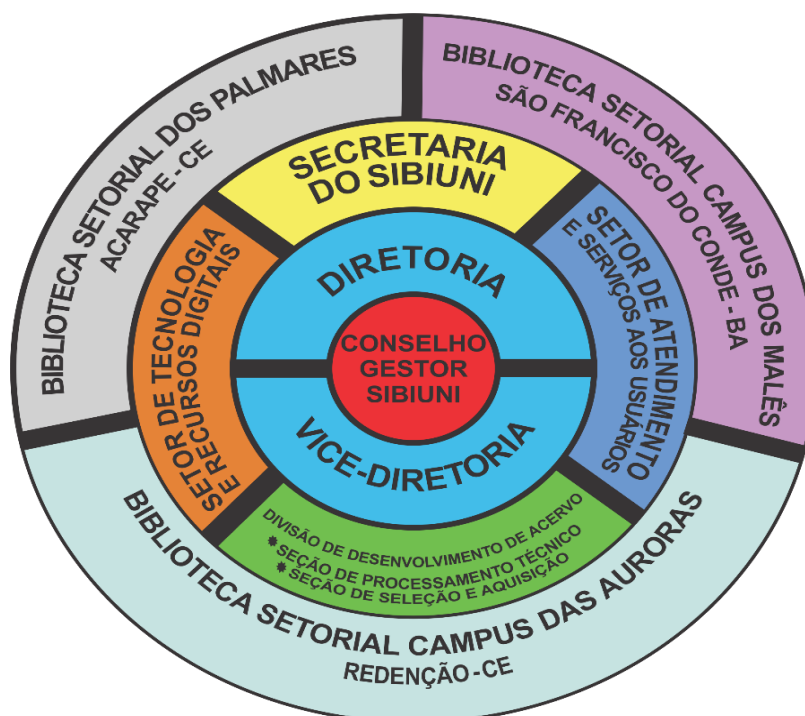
BIBLIOTECA SETORIAL DOS PALMARES
ACARAPE - CE

BIBLIOTECA SETORIAL CAMPUS DOS MALÊS
SÃO FRANCISCO DO CONDE - BA

SECRETARIA DO SIBIUNI

SETOR DE TECNOLOGIA E RECURSOS DIGITAIS

SETOR DE ATENDIMENTO E SERVIÇOS AOS USUÁRIOS

DIRETORIA

CONSELHO GESTOR SIBIUNI

VICE-DIRETORIA

DIVISÃO DE DESENVOLVIMENTO DE ACERVO
* SEÇÃO DE PROCESSAMENTO TÉCNICO
* SEÇÃO DE SELEÇÃO E AQUISIÇÃO

BIBLIOTECA SETORIAL CAMPUS DAS AURORAS
REDENÇÃO - CE